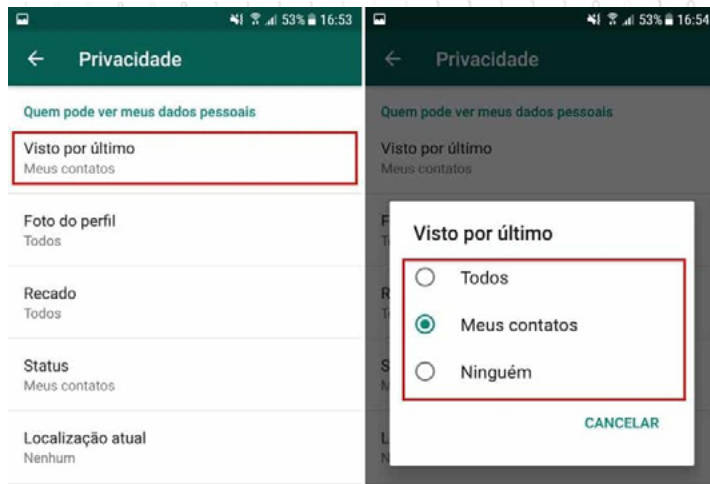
53% 16:53

Privacidade

Quem pode ver meus dados pessoais

Visto por último
Meus contatos

Foto do perfil
Todos

Recado
Todos

Status
Meus contatos

Localização atual
Nenhum

53% 16:54

Privacidade

Quem pode ver meus dados pessoais

Visto por último
Meus contatos

Visto por último

Todos

Meus contatos

Ninguém

CANCELAR